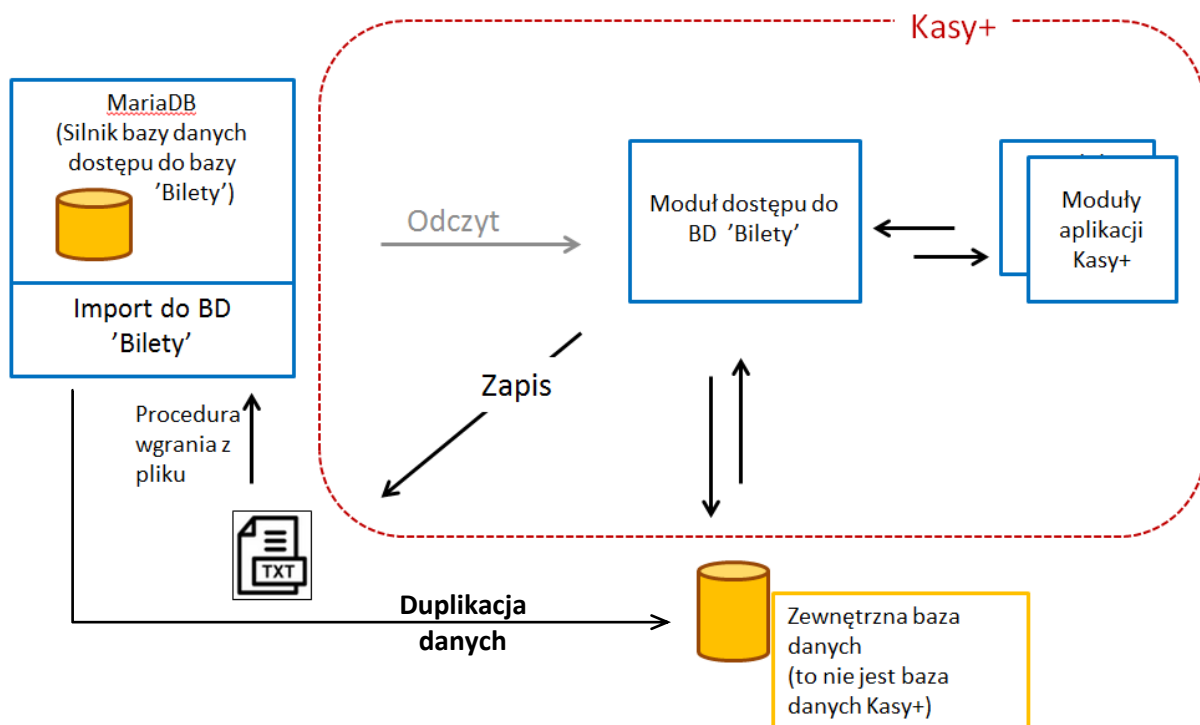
Kasy+

MariaDB
(Silnik bazy danych dostępu do bazy 'Bilety')

Import do BD 'Bilety'

Odczyt

Moduł dostępu do BD 'Bilety'

Moduły aplikacji Kasy+

Zapis

Procedura wgrania z pliku

TXT

Duplikacja danych

Zewnętrzna baza danych
(to nie jest baza danych Kasy+)